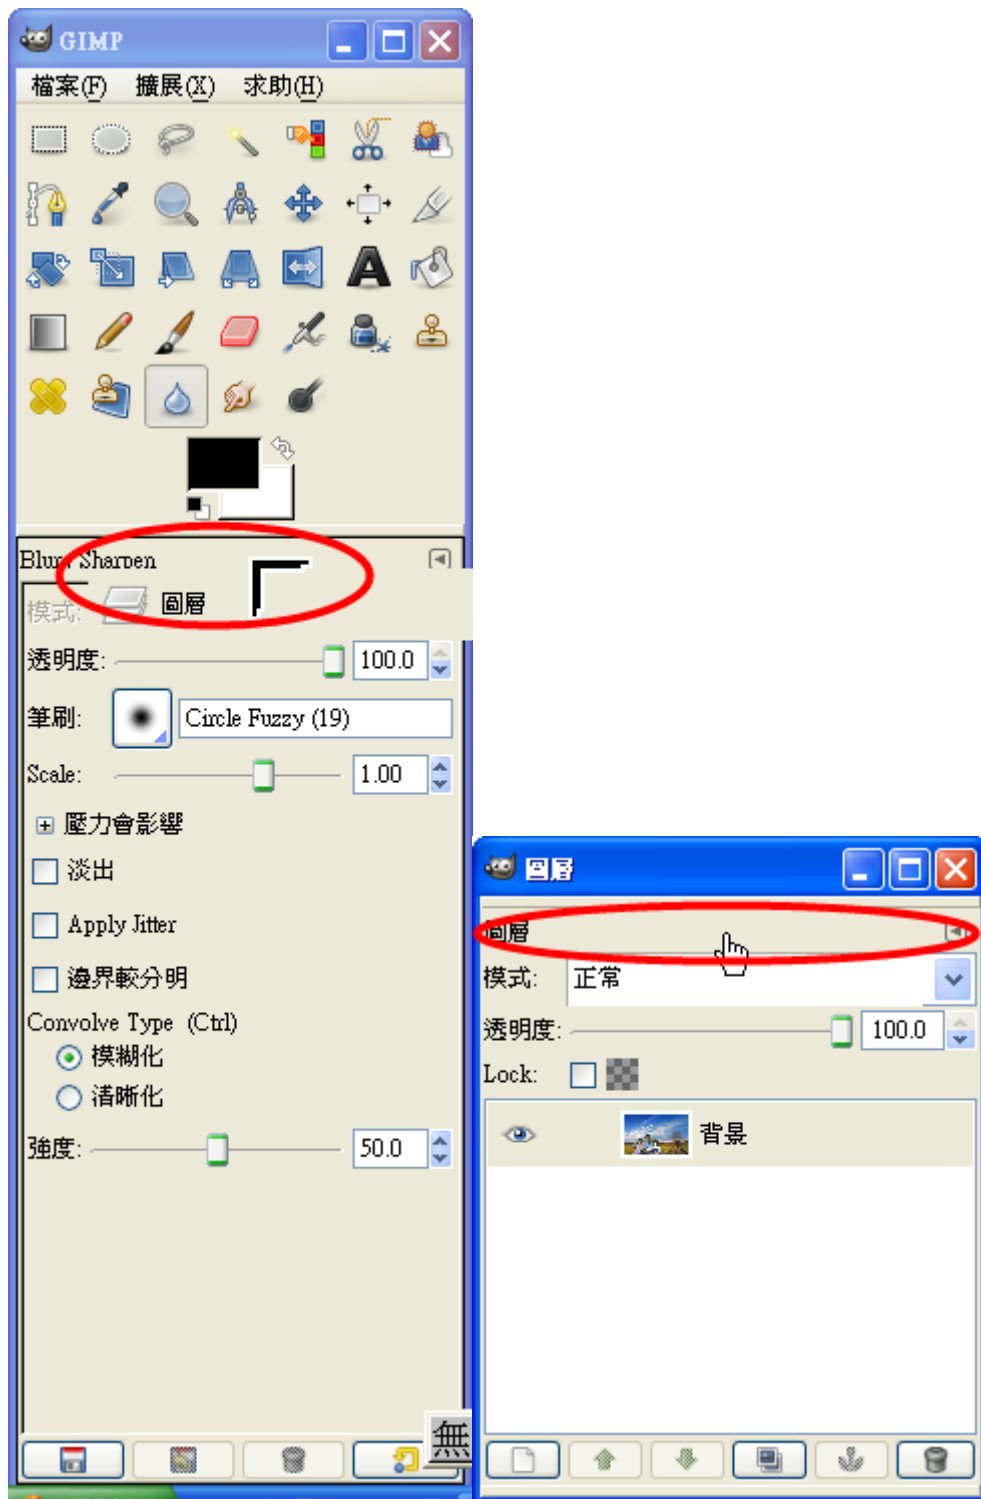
GIMP

檔案(F) 擴展(X) 求助(H)

Blur / Sharpen

模式: 圖層

透明度: 100.0

筆刷: Circle Fuzzy (19)

Scale: 1.00

壓力會影響

淡出

Apply Jitter

邊界較分明

Convolve Type (Ctrl)

模糊化

清晰化

強度: 50.0

無

圖層

圖層

模式: 正常

透明度: 100.0

Lock:

背景